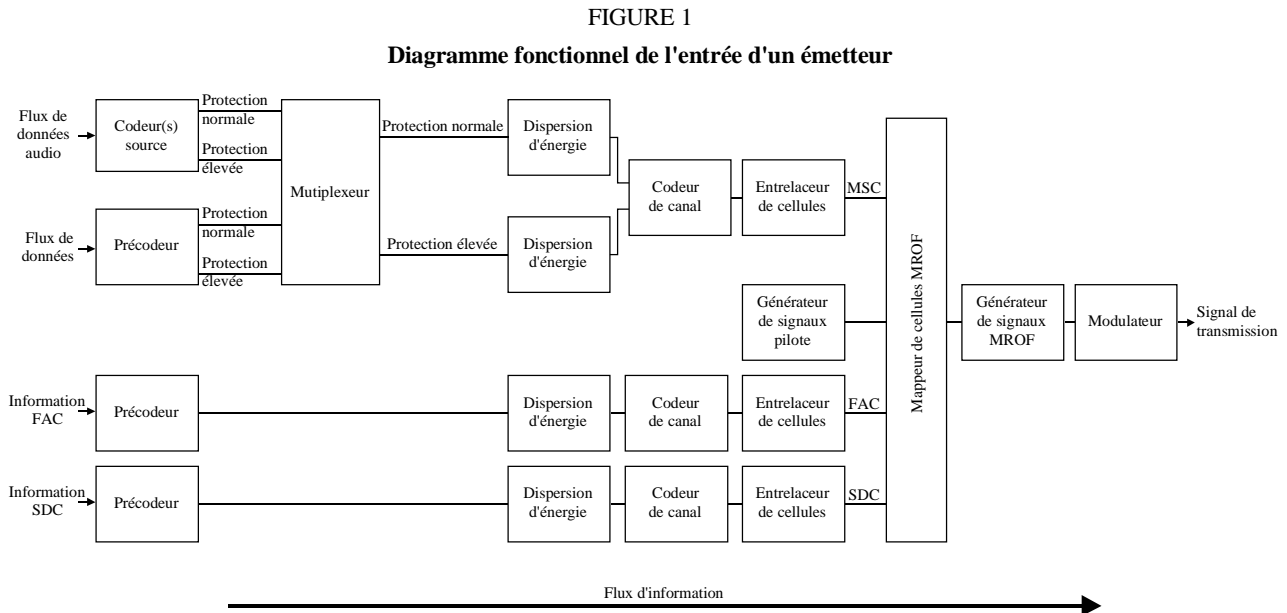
FIGURE 1

**Diagramme fonctionnel de l'entrée d'un émetteur**

Flux de données audio

Codeur(s) source

Protection normale

Protection élevée

Flux de données

Précodeur

Protection normale

Protection élevée

Mutiplexeur

Protection normale

Protection élevée

Dispersion d'énergie

Dispersion d'énergie

Codeur de canal

Entrelaceur de cellules

MSC

Générateur de signaux pilote

Mappeur de cellules MROF

Générateur de signaux MROF

Modulateur

Signal de transmission

Information FAC

Précodeur

Dispersion d'énergie

Codeur de canal

Entrelaceur de cellules

FAC

Information SDC

Précodeur

Dispersion d'énergie

Codeur de canal

Entrelaceur de cellules

SDC

Flux d'information